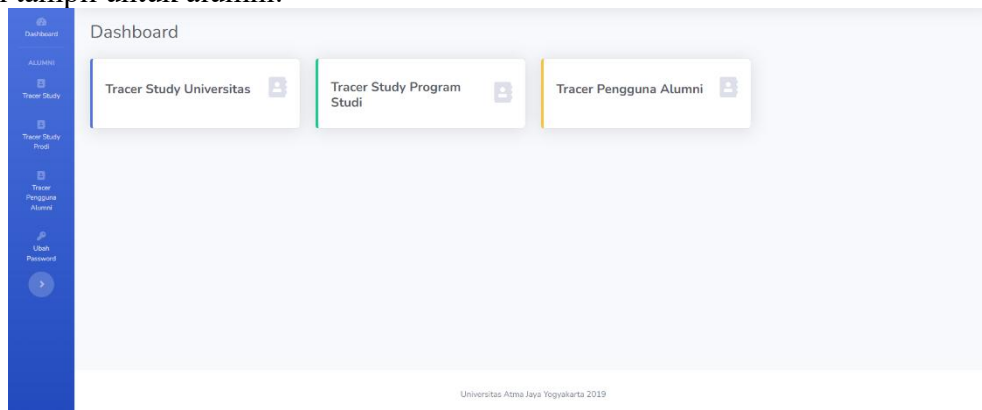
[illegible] tampil untuk alumni.

Dashboard

ALUMNI

Tracer Study

Tracer Study Prodi

Tracer Pengguna Alumni

Ubah Password

Dashboard

Tracer Study Universitas

Tracer Study Program Studi

Tracer Pengguna Alumni

Universitas Atma Jaya Yogyakarta 2019